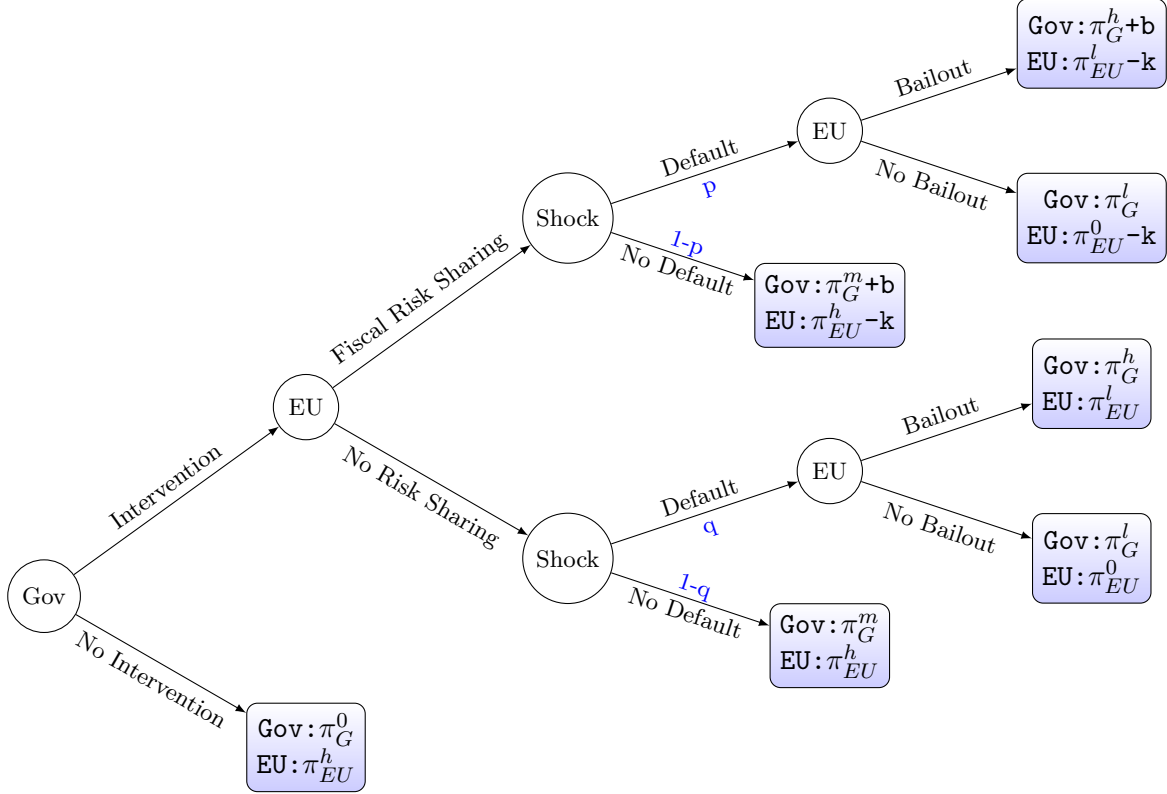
Gov
Intervention
No Intervention
Gov: $\pi_G^0$
EU: $\pi_{EU}^h$
EU
Fiscal Risk Sharing
No Risk Sharing
Shock
Default
p
1-p
No Default
Gov: $\pi_G^m$+b
EU: $\pi_{EU}^h$-k
EU
Bailout
No Bailout
Gov: $\pi_G^h$+b
EU: $\pi_{EU}^l$-k
Gov: $\pi_G^l$
EU: $\pi_{EU}^0$-k
Shock
Default
q
1-q
No Default
Gov: $\pi_G^m$
EU: $\pi_{EU}^h$
EU
Bailout
No Bailout
Gov: $\pi_G^h$
EU: $\pi_{EU}^l$
Gov: $\pi_G^l$
EU: $\pi_{EU}^0$